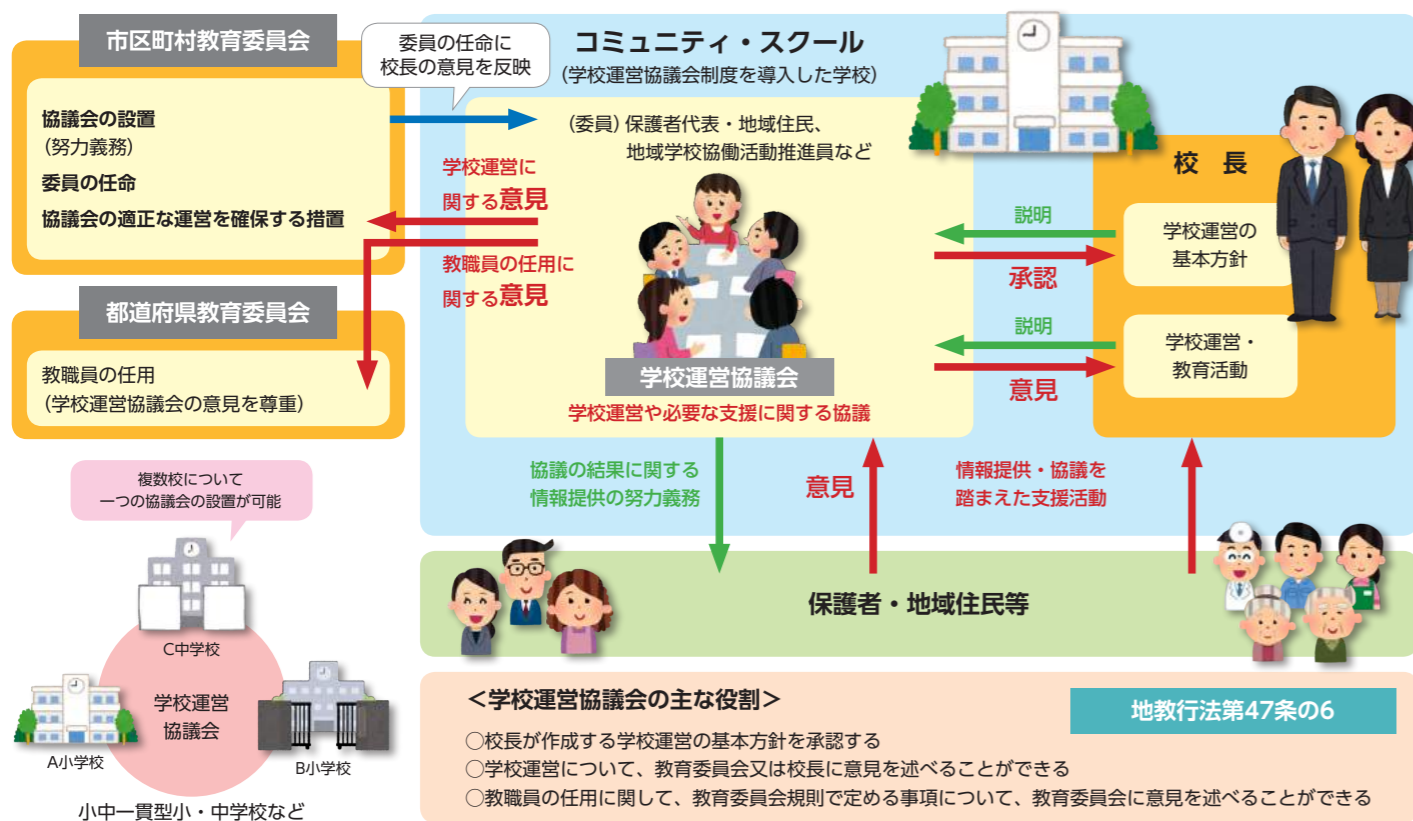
市区町村教育委員会

協議会の設置
（努力義務）
委員の任命
協議会の適正な運営を確保する措置

委員の任命に
校長の意見を反映

コミュニティ・スクール
（学校運営協議会制度を導入した学校）

（委員）保護者代表・地域住民、
地域学校協働活動推進員など

学校運営に
関する意見

教職員の任用に
関する意見

都道府県教育委員会

教職員の任用
（学校運営協議会の意見を尊重）

学校運営協議会
学校運営や必要な支援に関する協議

校　長

説明
学校運営の
基本方針
承認

説明
学校運営・
教育活動
意見

複数校について
一つの協議会の設置が可能

C中学校
学校運営
協議会
A小学校
B小学校
小中一貫型小・中学校など

協議の結果に関する
情報提供の努力義務

意見

情報提供・協議を
踏まえた支援活動

保護者・地域住民等

＜学校運営協議会の主な役割＞
地教行法第47条の6
○校長が作成する学校運営の基本方針を承認する
○学校運営について、教育委員会又は校長に意見を述べることができる
○教職員の任用に関して、教育委員会規則で定める事項について、教育委員会に意見を述べることができる